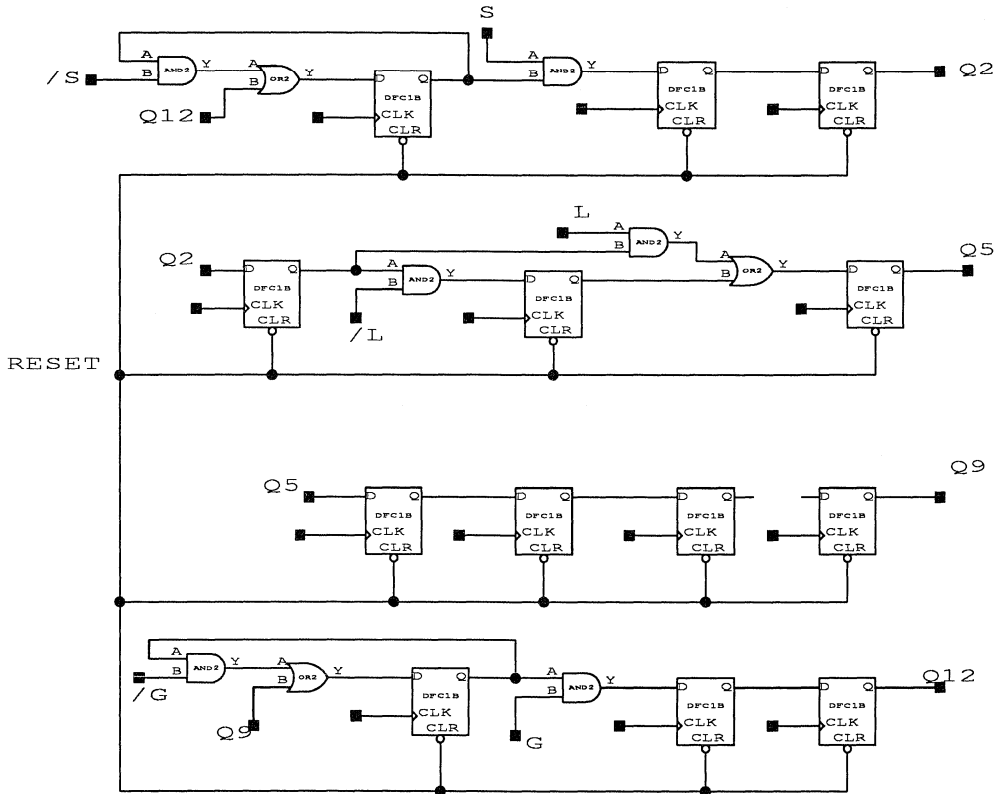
S
A AND2 Y
/S B
A OR2 Y
B
Q12
D Q
DFC1B
CLK
CLR
A AND2 Y
B
D Q
DFC1B
CLK
CLR
D Q
DFC1B
CLK
CLR
Q2

L
A AND2 Y
B
Q2
D Q
DFC1B
CLK
CLR
A AND2 Y
B
/L
D Q
DFC1B
CLK
CLR
A OR2 Y
B
D Q
DFC1B
CLK
CLR
Q5

RESET

Q5
D Q
DFC1B
CLK
CLR
D Q
DFC1B
CLK
CLR
D Q
DFC1B
CLK
CLR
D Q
DFC1B
CLK
CLR
Q9

A AND2 Y
B
/G
A OR2 Y
B
Q9
D Q
DFC1B
CLK
CLR
A AND2 Y
B
G
D Q
DFC1B
CLK
CLR
D Q
DFC1B
CLK
CLR
Q12